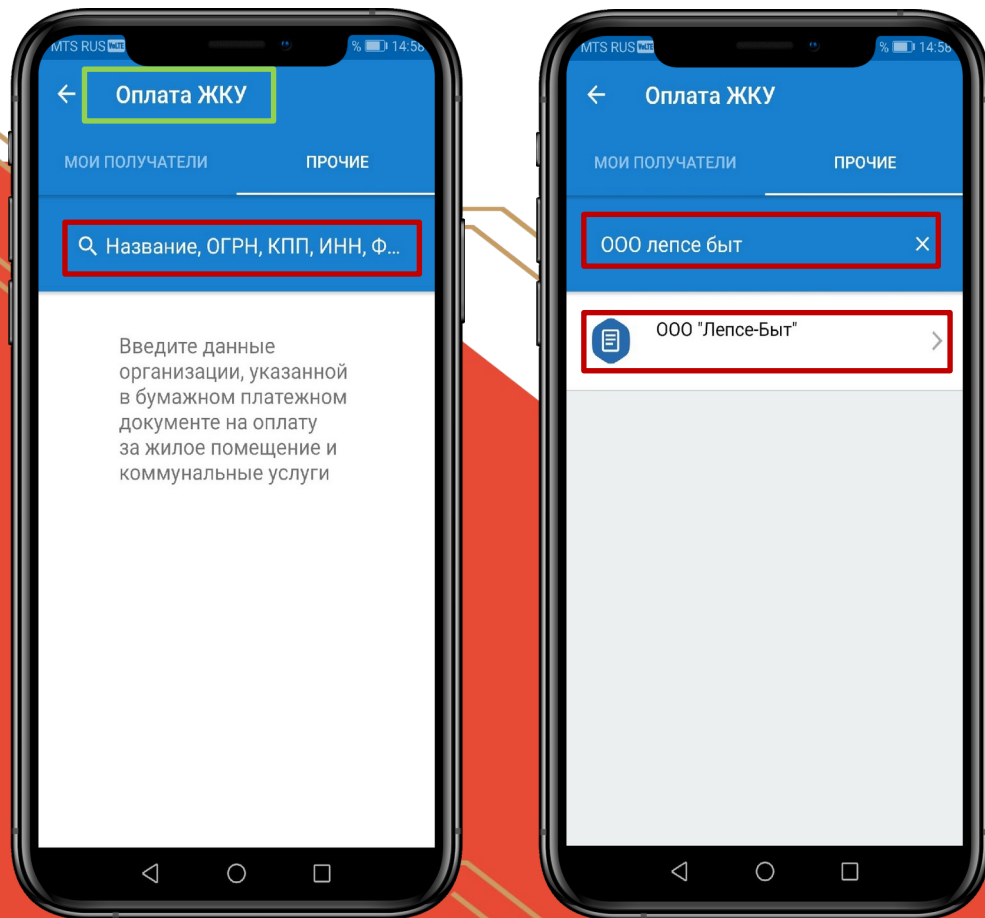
MTS RUS % 14:58

Оплата ЖКУ

МОИ ПОЛУЧАТЕЛИ ПРОЧИЕ

Название, ОГРН, КПП, ИНН, Ф...

Введите данные организации, указанной в бумажном платежном документе на оплату за жилое помещение и коммунальные услуги

MTS RUS % 14:58

Оплата ЖКУ

МОИ ПОЛУЧАТЕЛИ ПРОЧИЕ

ООО лепсе быт

ООО "Лепсе-Быт"